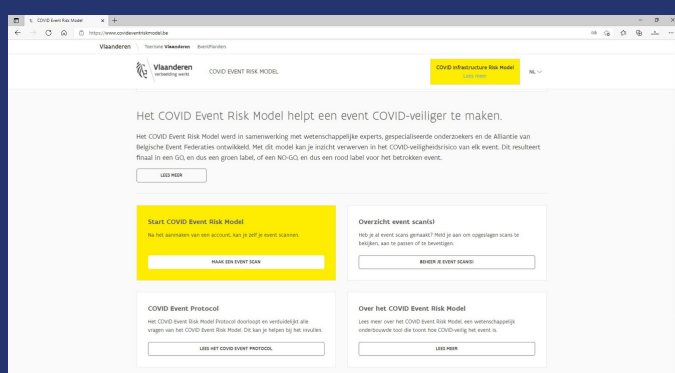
COVID Event Risk Model

https://www.covideventriskmodel.be

Vlaanderen | Toerisme Vlaanderen | EventFlanders

Vlaanderen verbeelding werkt

COVID EVENT RISK MODEL

COVID Infrastructure Risk Model
Lees meer

NL

Het COVID Event Risk Model helpt een event COVID-veiliger te maken.

Het COVID Event Risk Model werd in samenwerking met wetenschappelijke experts, gespecialiseerde onderzoekers en de Alliantie van Belgische Event Federaties ontwikkeld. Met dit model kan je inzicht verwerven in het COVID-veiligheidsrisico van elk event. Dit resulteert finaal in een GO, en dus een groen label, of een NO-GO, en dus een rood label voor het betrokken event.

LEES MEER

Start COVID Event Risk Model

Na het aanmaken van een account, kan je zelf je event scannen.

MAAK EEN EVENT SCAN

Overzicht event scan(s)

Heb je al event scans gemaakt? Met je aan om opgeslagen scans te bekijken, aan te passen of te bevestigen.

BEHEER JE EVENT SCAN(S)

COVID Event Protocol

Het COVID Event Risk Model Protocol doorloopt en verduidelijkt alle vragen van het COVID Event Risk Model. Dit kan je helpen bij het invullen.

LEES HET COVID EVENT PROTOCOL

Over het COVID Event Risk Model

Lees meer over het COVID Event Risk Model, een wetenschappelijk onderbouwde tool die toont hoe COVID-veilig het event is.

LEES MEER